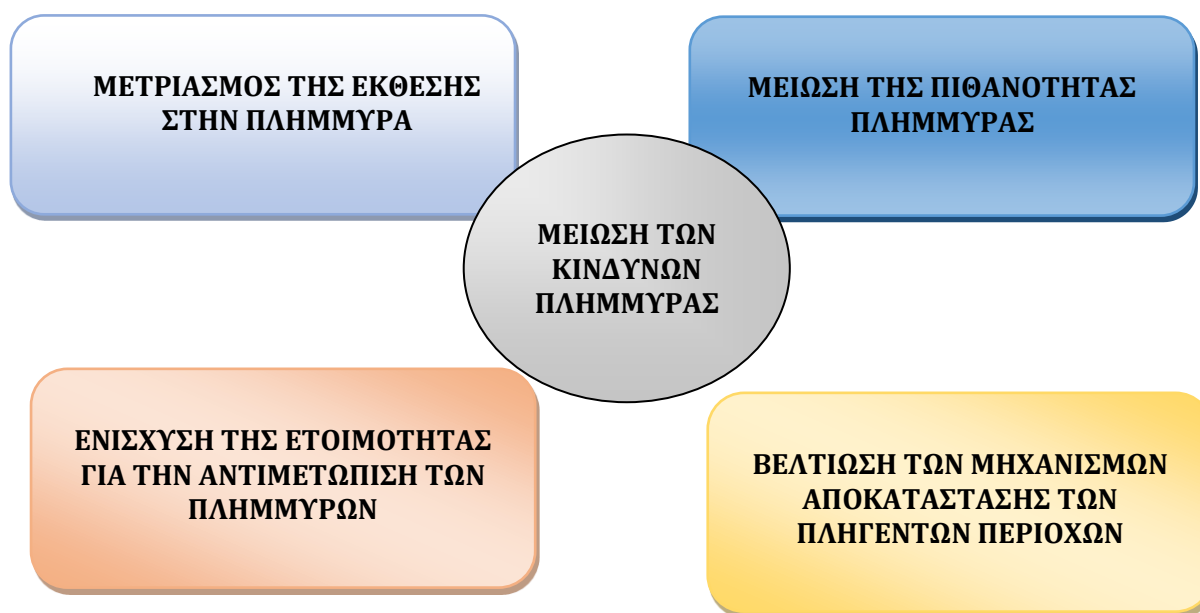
ΜΕΤΡΙΑΣΜΟΣ ΤΗΣ ΕΚΘΕΣΗΣ ΣΤΗΝ ΠΛΗΜΜΥΡΑ

ΜΕΙΩΣΗ ΤΗΣ ΠΙΘΑΝΟΤΗΤΑΣ ΠΛΗΜΜΥΡΑΣ

ΜΕΙΩΣΗ ΤΩΝ ΚΙΝΔΥΝΩΝ ΠΛΗΜΜΥΡΑΣ

ΕΝΙΣΧΥΣΗ ΤΗΣ ΕΤΟΙΜΟΤΗΤΑΣ ΓΙΑ ΤΗΝ ΑΝΤΙΜΕΤΩΠΙΣΗ ΤΩΝ ΠΛΗΜΜΥΡΩΝ

ΒΕΛΤΙΩΣΗ ΤΩΝ ΜΗΧΑΝΙΣΜΩΝ ΑΠΟΚΑΤΑΣΤΑΣΗΣ ΤΩΝ ΠΛΗΓΕΝΤΩΝ ΠΕΡΙΟΧΩΝ